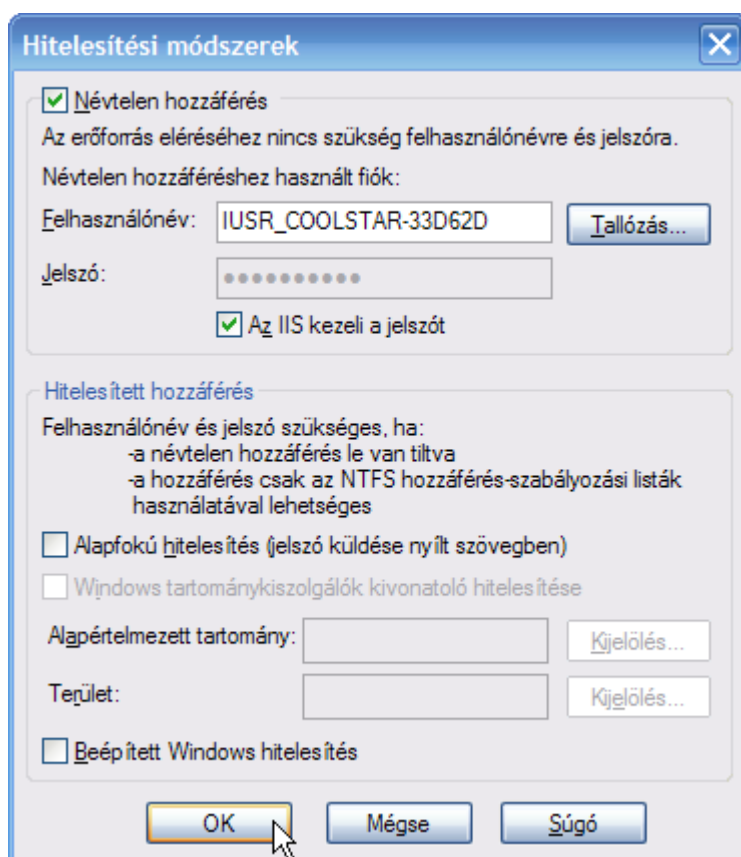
Hitelesítési módszerek

Névtelen hozzáférés

Az erőforrás eléréséhez nincs szükség felhasználónévre és jelszóra.

Névtelen hozzáféréshez használt fiók:

Felhasználónév: IUSR_COOLSTAR-33D62D Tallózás...

Jelszó: ••••••••••

Az IIS kezeli a jelszót

Hitelesített hozzáférés

Felhasználónév és jelszó szükséges, ha:
-a névtelen hozzáférés le van tiltva
-a hozzáférés csak az NTFS hozzáférés-szabályozási listák használatával lehetséges

Alapfokú hitelesítés (jelszó küldése nyílt szövegben)

Windows tartománykiszolgálók kivonatoló hitelesítése

Alapértelmezett tartomány: Kijelölés...

Terület: Kijelölés...

Beépített Windows hitelesítés

OK Mégse Súgó